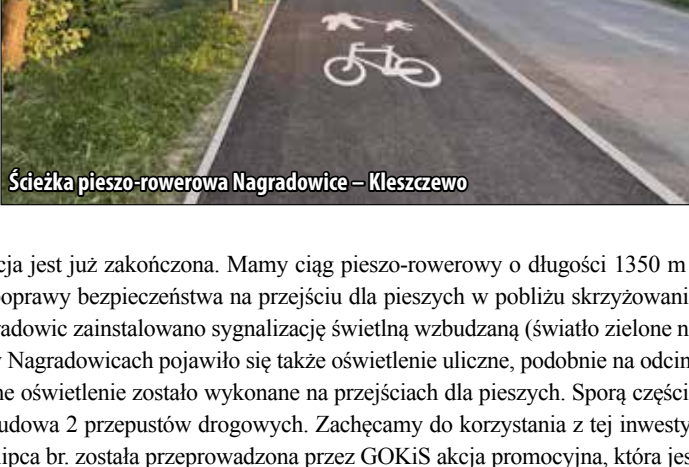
Ścieżka pieszo-rowerowa Nagradowice – Kleszczewo

cja jest już zakończona. Mamy ciąg pieszo-rowerowy o długości 1350 m
oprawy bezpieczeństwa na przejściu dla pieszych w pobliżu skrzyżowani
adowic zainstalowano sygnalizację świetlną wzbudzaną (światło zielone n
 Nagradowicach pojawiło się także oświetlenie uliczne, podobnie na odcin
ne oświetlenie zostało wykonane na przejściach dla pieszych. Sporą części
udowa 2 przepustów drogowych. Zachęcamy do korzystania z tej inwesty
ipca br. została przeprowadzona przez GOKiS akcja promocyjna, która jes